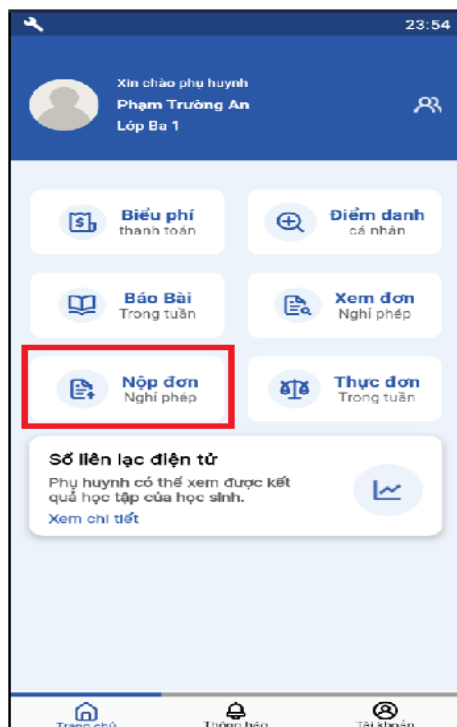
23:54

Xin chào phụ huynh
Phạm Trường An
Lớp Ba 1

Biểu phí
thanh toán

Điểm danh
cá nhân

Báo Bài
Trong tuần

Xem đơn
Nghỉ phép

Nộp đơn
Nghỉ phép

Thực đơn
Trong tuần

Sổ liên lạc điện tử
Phụ huynh có thể xem được kết quả học tập của học sinh.
Xem chi tiết

Trang chủ
Thông báo
Tài khoản